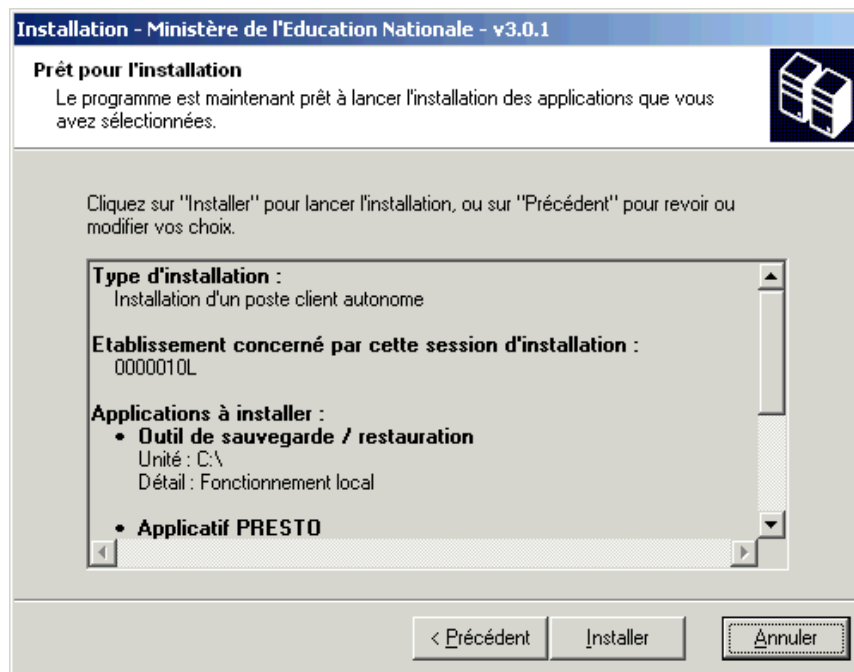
Installation - Ministère de l'Education Nationale - v3.0.1

Prêt pour l'installation
Le programme est maintenant prêt à lancer l'installation des applications que vous avez sélectionnées.

Cliquez sur "Installer" pour lancer l'installation, ou sur "Précédent" pour revoir ou modifier vos choix.

Type d'installation :
Installation d'un poste client autonome

Etablissement concerné par cette session d'installation :
0000010L

Applications à installer :
• Outil de sauvegarde / restauration
Unité : C:\
Détail : Fonctionnement local

• Applicatif PRESTO

< Précédent | Installer | Annuler